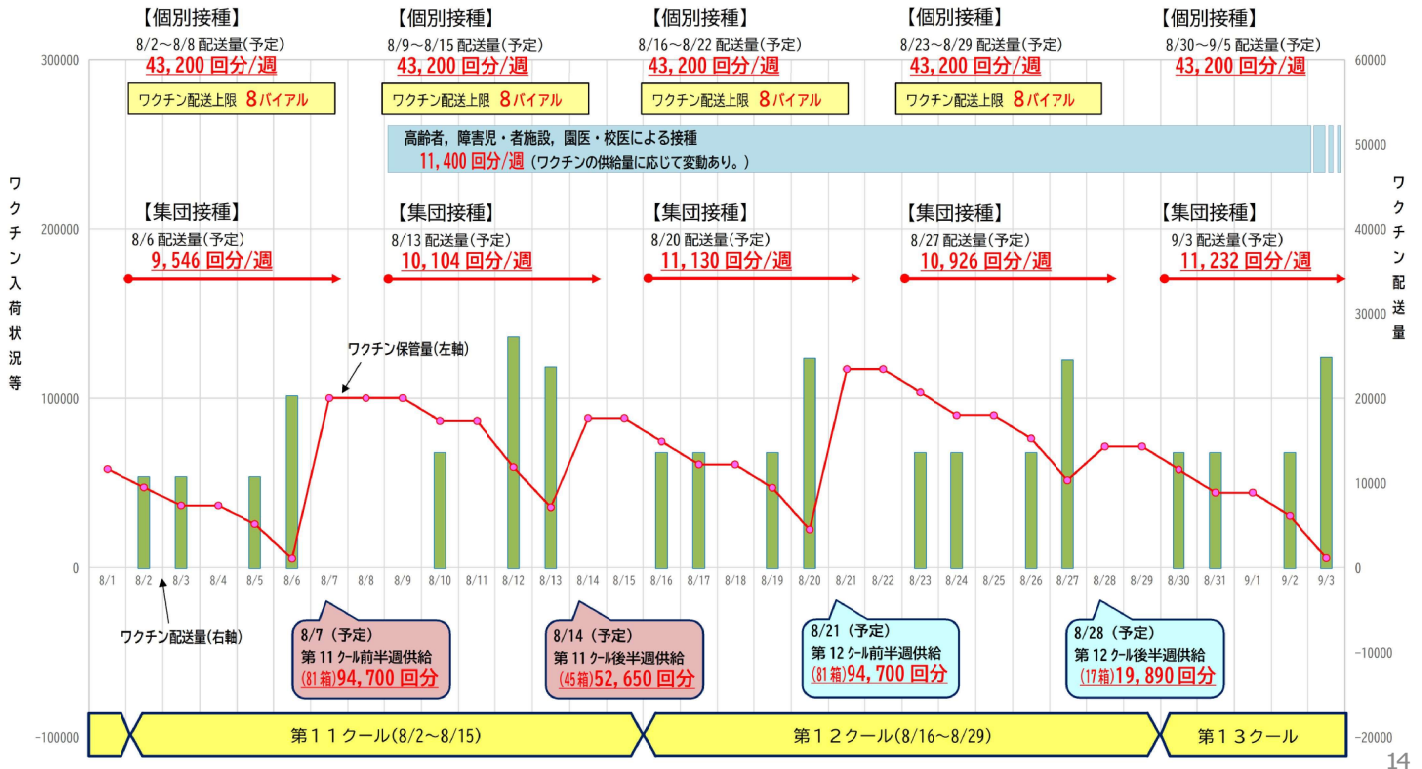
【個別接種】
8/2～8/8 配送量(予定)
43,200 回分/週
ワクチン配送上限 8バイアル

【個別接種】
8/9～8/15 配送量(予定)
43,200 回分/週
ワクチン配送上限 8バイアル

【個別接種】
8/16～8/22 配送量(予定)
43,200 回分/週
ワクチン配送上限 8バイアル

【個別接種】
8/23～8/29 配送量(予定)
43,200 回分/週
ワクチン配送上限 8バイアル

【個別接種】
8/30～9/5 配送量(予定)
43,200 回分/週

高齢者，障害児・者施設，園医・校医による接種
11,400 回分/週（ワクチンの供給量に応じて変動あり。）

【集団接種】
8/6 配送量(予定)
9,546 回分/週

【集団接種】
8/13 配送量(予定)
10,104 回分/週

【集団接種】
8/20 配送量(予定)
11,130 回分/週

【集団接種】
8/27 配送量(予定)
10,926 回分/週

【集団接種】
9/3 配送量(予定)
11,232 回分/週

ワクチン入荷状況等
ワクチン配送量

300000
200000
100000
0
-100000

60000
50000
40000
30000
20000
10000
0
-10000
-20000

ワクチン保管量(左軸)
ワクチン配送量(右軸)

8/1 8/2 8/3 8/4 8/5 8/6 8/7 8/8 8/9 8/10 8/11 8/12 8/13 8/14 8/15 8/16 8/17 8/18 8/19 8/20 8/21 8/22 8/23 8/24 8/25 8/26 8/27 8/28 8/29 8/30 8/31 9/1 9/2 9/3

8/7（予定）
第 11 クール前半週供給
(81箱)94,700 回分

8/14（予定）
第 11 クール後半週供給
(45箱)52,650 回分

8/21（予定）
第 12 クール前半週供給
(81箱)94,700 回分

8/28（予定）
第 12 クール後半週供給
(17箱)19,890 回分

第１１クール(8/2～8/15)
第１２クール(8/16～8/29)
第１３クール

14